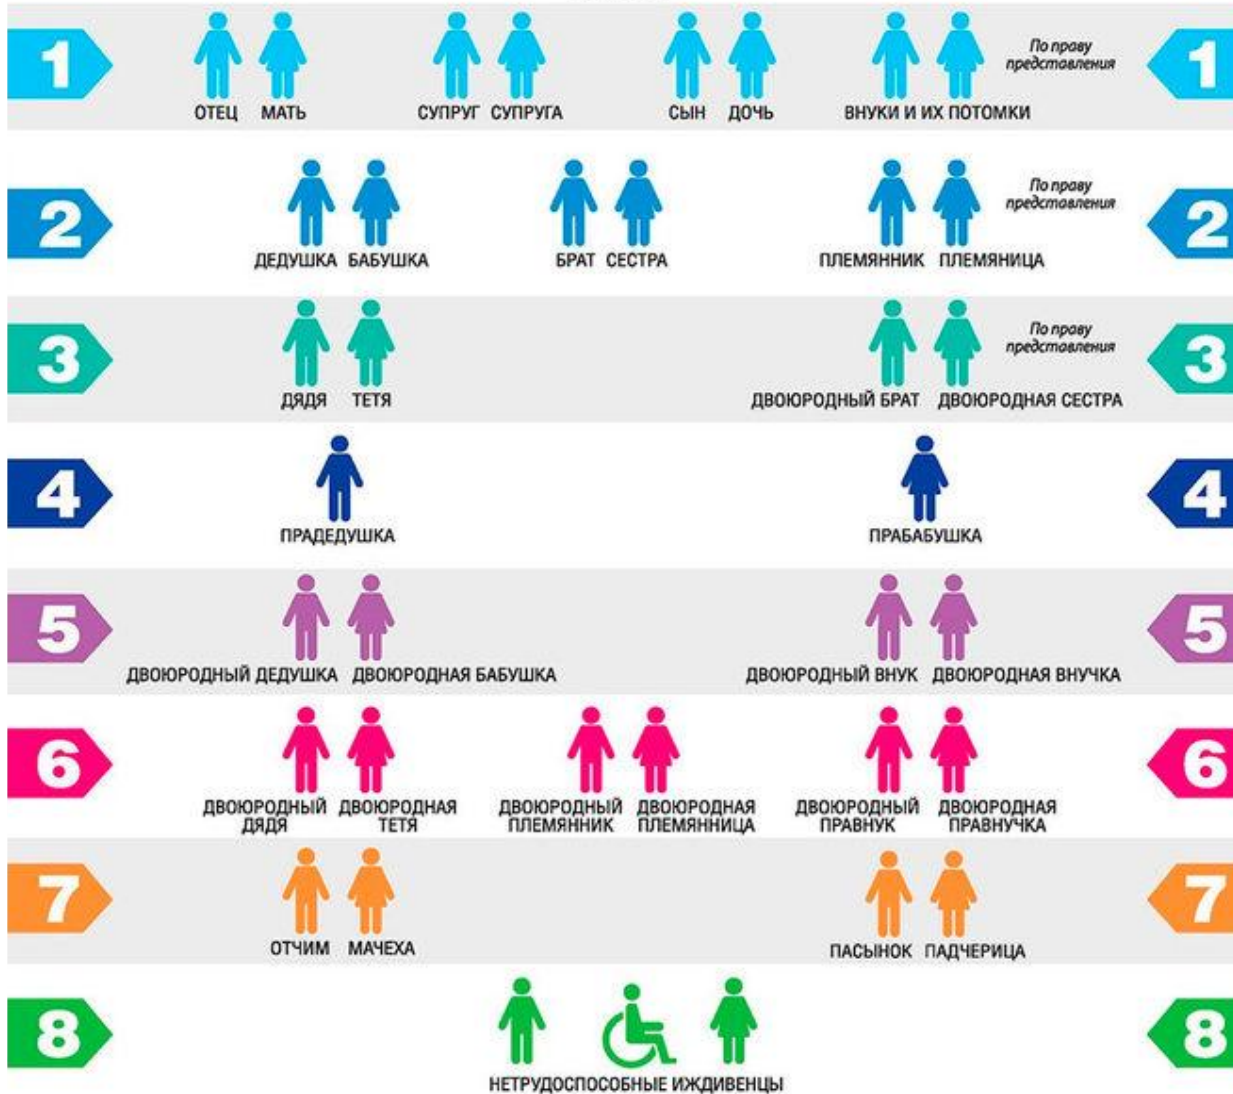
1 ОТЕЦ МАТЬ СУПРУГ СУПРУГА СЫН ДОЧЬ ВНУКИ И ИХ ПОТОМКИ По праву представления 1

2 ДЕДУШКА БАБУШКА БРАТ СЕСТРА ПЛЕМЯННИК ПЛЕМЯННИЦА По праву представления 2

3 ДЯДЯ ТЕТЯ ДВОЮРОДНЫЙ БРАТ ДВОЮРОДНАЯ СЕСТРА По праву представления 3

4 ПРАДЕДУШКА ПРАБАБУШКА 4

5 ДВОЮРОДНЫЙ ДЕДУШКА ДВОЮРОДНАЯ БАБУШКА ДВОЮРОДНЫЙ ВНУК ДВОЮРОДНАЯ ВНУЧКА 5

6 ДВОЮРОДНЫЙ ДЯДЯ ДВОЮРОДНАЯ ТЕТЯ ДВОЮРОДНЫЙ ПЛЕМЯННИК ДВОЮРОДНАЯ ПЛЕМЯННИЦА ДВОЮРОДНЫЙ ПРАВНУК ДВОЮРОДНАЯ ПРАВНУЧКА 6

7 ОТЧИМ МАЧЕХА ПАСЫНОК ПАДЧЕРИЦА 7

8 НЕТРУДОСПОСОБНЫЕ ИЖДИВЕНЦЫ 8